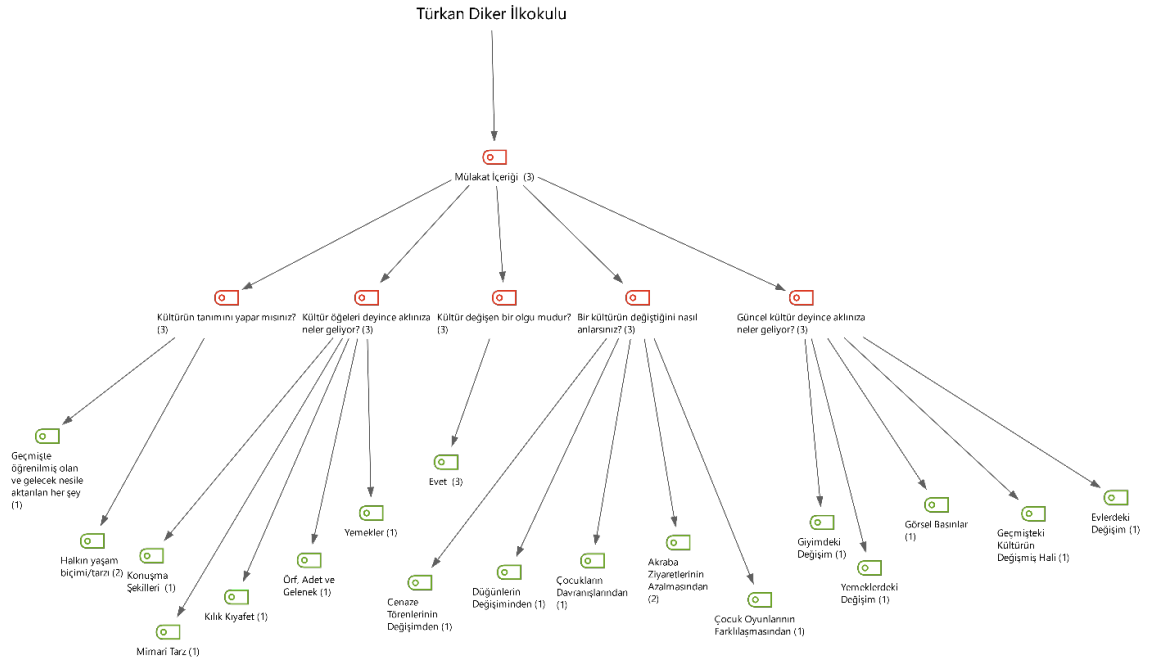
Türkan Diker İlkokulu

Mülakat İçeriği (3)

Kültürün tanımını yapar mısınız? (3)

Kültür öğeleri deyince aklınıza neler geliyor? (3)

Kültür değişen bir olgu mudur? (3)

Bir kültürün değiştiğini nasıl anlarsınız? (3)

Güncel kültür deyince aklınıza neler geliyor? (3)

Geçmişte öğrenilmiş olan ve gelecek nesile aktarılan her şey (1)

Halkın yaşam biçimi/tarzı (2)

Konuşma Şekilleri (1)

Mimari Tarz (1)

Kılık Kıyafet (1)

Örf, Adet ve Gelenek (1)

Yemekler (1)

Evet (3)

Cenaze Törenlerinin Değişimden (1)

Düğünlerin Değişiminden (1)

Çocukların Davranışlarından (1)

Akraba Ziyaretlerinin Azalmasından (2)

Çocuk Oyunlarının Farklılaşmasından (1)

Giyimdeki Değişim (1)

Yemeklerdeki Değişim (1)

Görsel Basınlar (1)

Geçmişteki Kültürün Değişmiş Hali (1)

Evlerdeki Değişim (1)